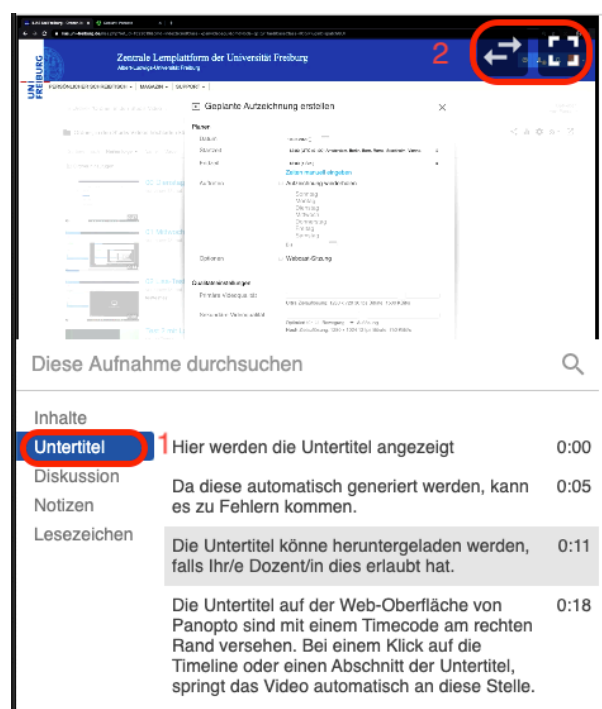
2

Zentrale Lernplattform der Universität Freiburg
Albert-Ludwigs-Universität Freiburg

UNI FREIBURG

Geplante Aufzeichnung erstellen

Diese Aufnahme durchsuchen

Inhalte
Untertitel
Diskussion
Notizen
Lesezeichen

1

| | |
|---|---|
| Hier werden die Untertitel angezeigt | 0:00 |
| Da diese automatisch generiert werden, kann es zu Fehlern kommen. | 0:05 |
| Die Untertitel könne heruntergeladen werden, falls Ihr/e Dozent/in dies erlaubt hat. | 0:11 |
| Die Untertitel auf der Web-Oberfläche von Panopto sind mit einem Timecode am rechten Rand versehen. Bei einem Klick auf die Timeline oder einen Abschnitt der Untertitel, springt das Video automatisch an diese Stelle. | 0:18 |